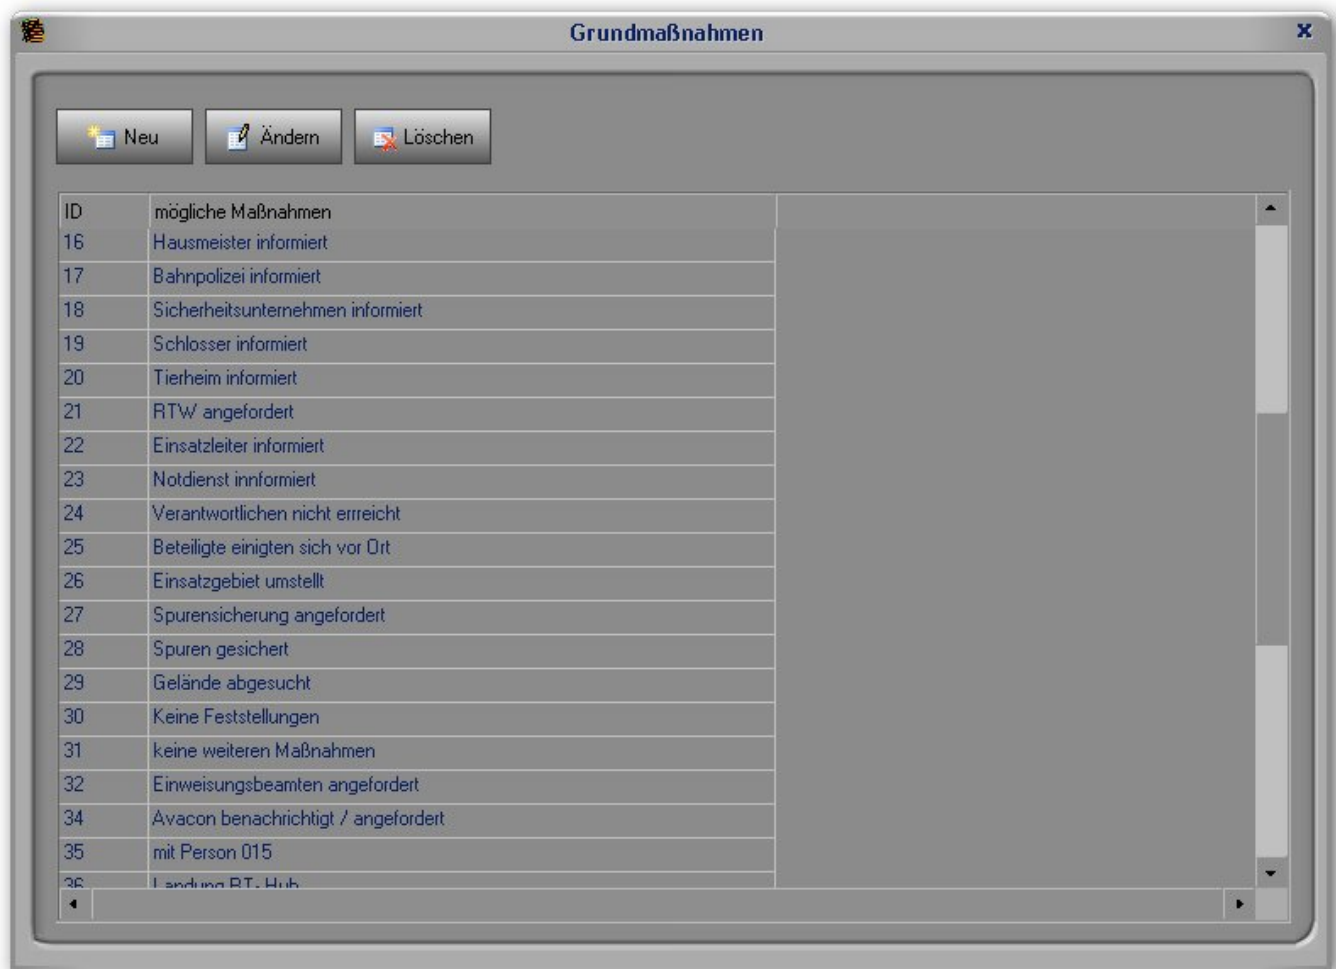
Grundmaßnahmen

Neu
Ändern
Löschen

| ID | mögliche Maßnahmen |
|---|---|
| 16 | Hausmeister informiert |
| 17 | Bahnpolizei informiert |
| 18 | Sicherheitsunternehmen informiert |
| 19 | Schlosser informiert |
| 20 | Tierheim informiert |
| 21 | RTW angefordert |
| 22 | Einsatzleiter informiert |
| 23 | Notdienst innformiert |
| 24 | Verantwortlichen nicht erreicht |
| 25 | Beteiligte einigten sich vor Ort |
| 26 | Einsatzgebiet umstellt |
| 27 | Spurensicherung angefordert |
| 28 | Spuren gesichert |
| 29 | Gelände abgesucht |
| 30 | Keine Feststellungen |
| 31 | keine weiteren Maßnahmen |
| 32 | Einweisungsbeamten angefordert |
| 34 | Avacon benachrichtigt / angefordert |
| 35 | mit Person 015 |
| 36 | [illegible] |